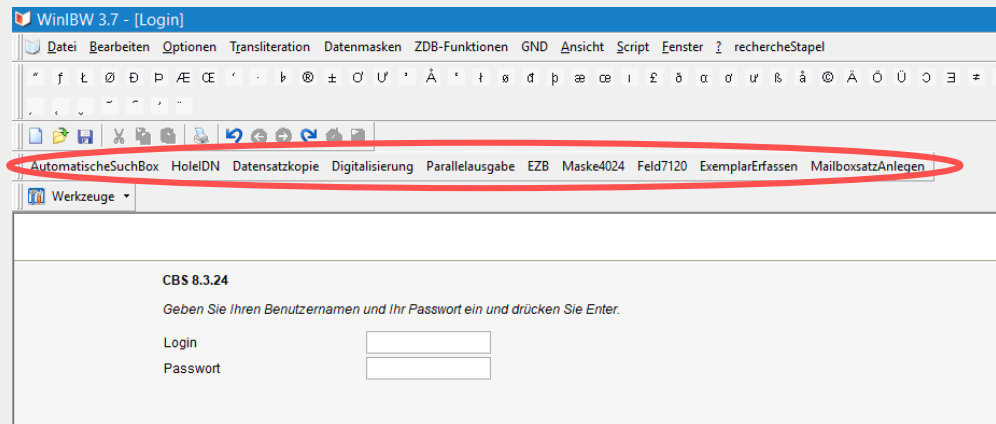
WinIBW 3.7 - [Login]

Datei Bearbeiten Optionen Transliteration Datenmasken ZDB-Funktionen GND Ansicht Script Fenster ? rechercheStapel

" ƒ Ł Ø Đ Þ Æ Œ ʹ · þ ® ± Ơ Ư ʼ Å ʻ ł ø đ þ æ œ ı £ ð α σ ư ß å © Ä Ö Ü Ↄ ∃ ≠

AutomatischeSuchBox HoleIDN Datensatzkopie Digitalisierung Parallelausgabe EZB Maske4024 Feld7120 ExemplarErfassen MailboxsatzAnlegen

Werkzeuge

CBS 8.3.24

Geben Sie Ihren Benutzernamen und Ihr Passwort ein und drücken Sie Enter.

Login

Passwort